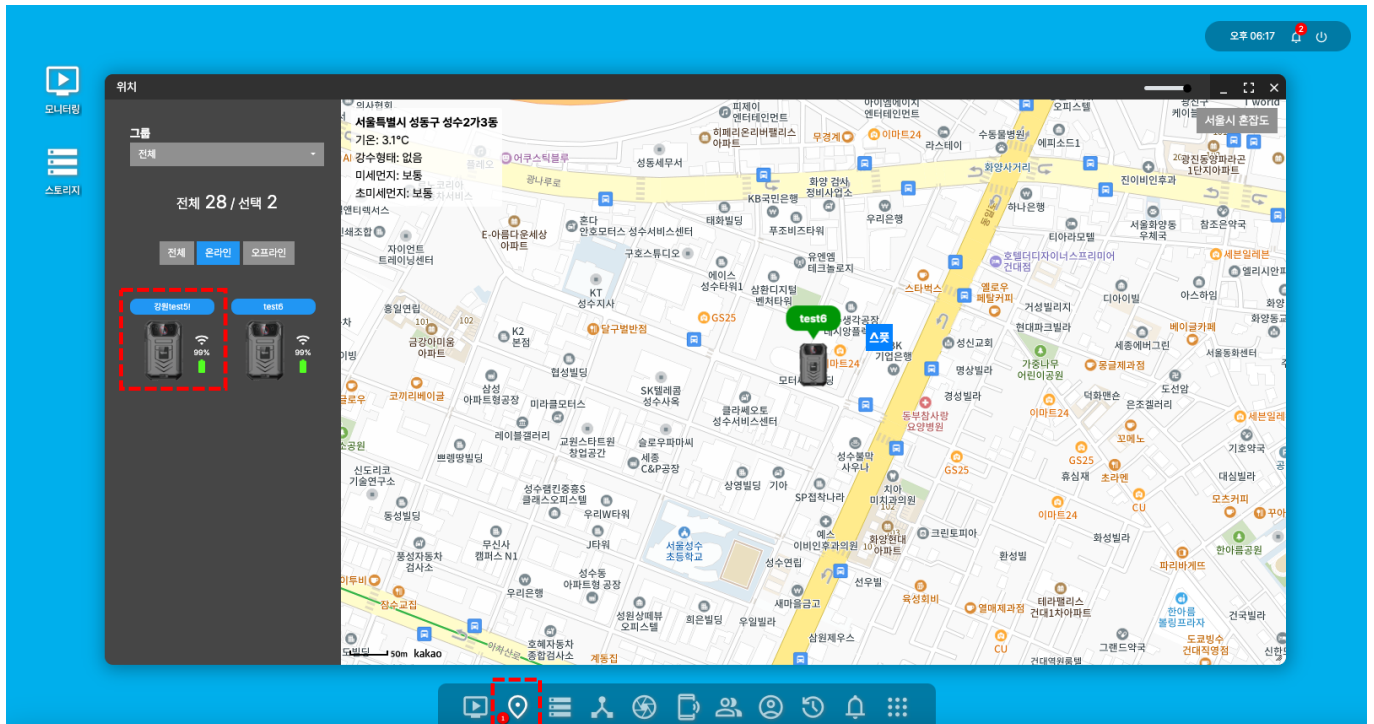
오후 06:17

모니터링

스토리지

위치

그룹

전체

전체 28 / 선택 2

전체 온라인 오프라인

강원test5!

99%

test6

99%

서울특별시 성동구 성수2가3동
기온: 3.1°C
강수형태: 없음
미세먼지: 보통
초미세먼지: 보통

서울시 혼잡도

test6

스팟

피제이 엔터테인먼트
히페리온리버텔레스 아파트
성동세무서
광나루로
어쿠스틱블루
화양 검사 정비사업소
KB국민은행
우리은행
테화빌딩
푸조비즈타워
혼다 안호모터스 성수서비스센터
E-아름다운세상 아파트
자이언트 트레이닝센터
구호스튜디오
에이스 성수타워1
유엔엠 테크놀로지
삼환디지털 벤처타워
KT 성수지사
홍일연립
금강아미움 아파트
K2 본점
달구벌반점
GS25
협성빌딩
삼성 아파트형공장
SK텔레콤 성수사옥
미래클모터스
클라쎄오토 성수서비스센터
레이블갤러리
교원스타트원 창업공간
슬로우파마씨
세종 C&P공장
신도리코 기술연구소
코끼리베이글
뻔뺑땡빌딩
성수랜킨중흥S 클래스오피스텔
우리W타워
동성빌딩
무신사 캠퍼스 N1
J타워
서울성수 초등학교
풍성자동차 검사소
성수동 아파트형 공장
우리은행
성원상떼뷰 오피스텔
희원빌딩
우일빌라
호혜자동차 종합검사소
계동집
상영빌딩
기아
SP접착나라
성수불막 사우나
성수연립
새마을금고
삼원제우스
예스 이비인후과의원
화양현대 아파트
크린토피아
성우빌
육성회비
이마트24
무궁계
수동물병원
라스테이
화양사거리
에피소드1
진이비인후과
하나은행
광진동양파라곤 1단지아파트
서울화양동 우체국
참조은약국
티아라모텔
호텔더디자이너스프리미어 건대점
세븐일레븐
엘리시안파
스타벅스
옐로우 페탈커피
디아이빌
아스하임
거성빌리지
현대파크빌라
화양동교
성신교회
베이글카페
세종에버그린
서울동화센터
기업은행
가종나무 어린이공원
명상빌라
풍글제과점
도선암
동부잠사랑 요양병원
경성빌라
덕화맨숀
은조젤러리
이마트24
세븐일레븐
꼬메노
기호약국
GS25
흥심재
초라멘
CU
대심빌라
모츠커피
꾸아
이마트24
화성빌라
환성빌
한아름공원
파리바게뜨
테라팰리스 건대1차아파트
열매제과점
한아름 볼링프라자
건국빌라
도쿄빙수 건대직영점
그랜드약국
신한
이투비
삼손교집
50m kakao